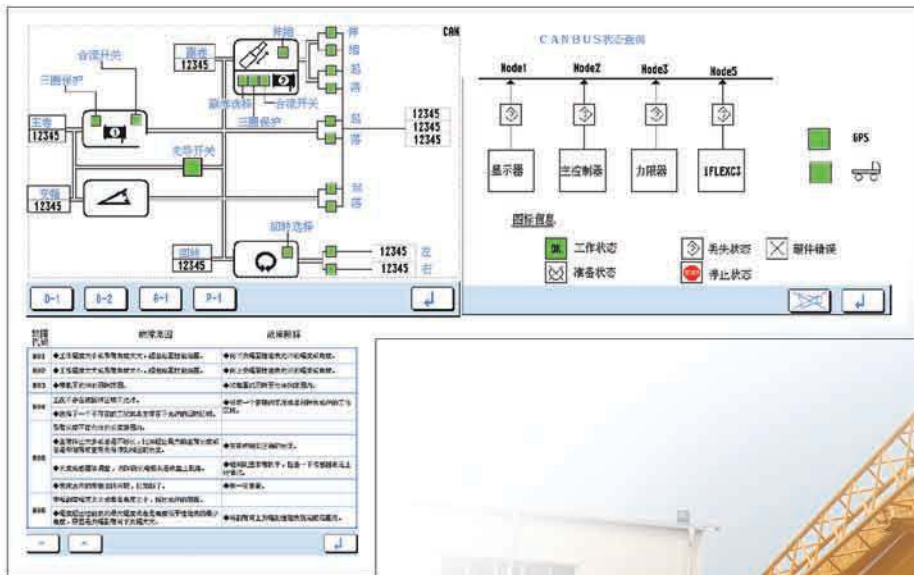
伸缩
合流开关
三圈保护
副卷
12345
伸
缩
起
落
主卷
12345
顺序选择
合流开关
三圈保护
起
落
12345
12345
12345
变幅
12345
先导开关
起
落
回转选择
回转
12345
12345 左
12345 右
CAN
D-1
D-2
A-1
P-1
CANBUS状态查询
Node1
Node2
Node3
Node5
显示器
主控制器
力限器
IFLEXC3
GPS
图标信息
OK 工作状态
丢失状态
部件错误
准备状态
停止状态
故障代码
故障原因
故障解释
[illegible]